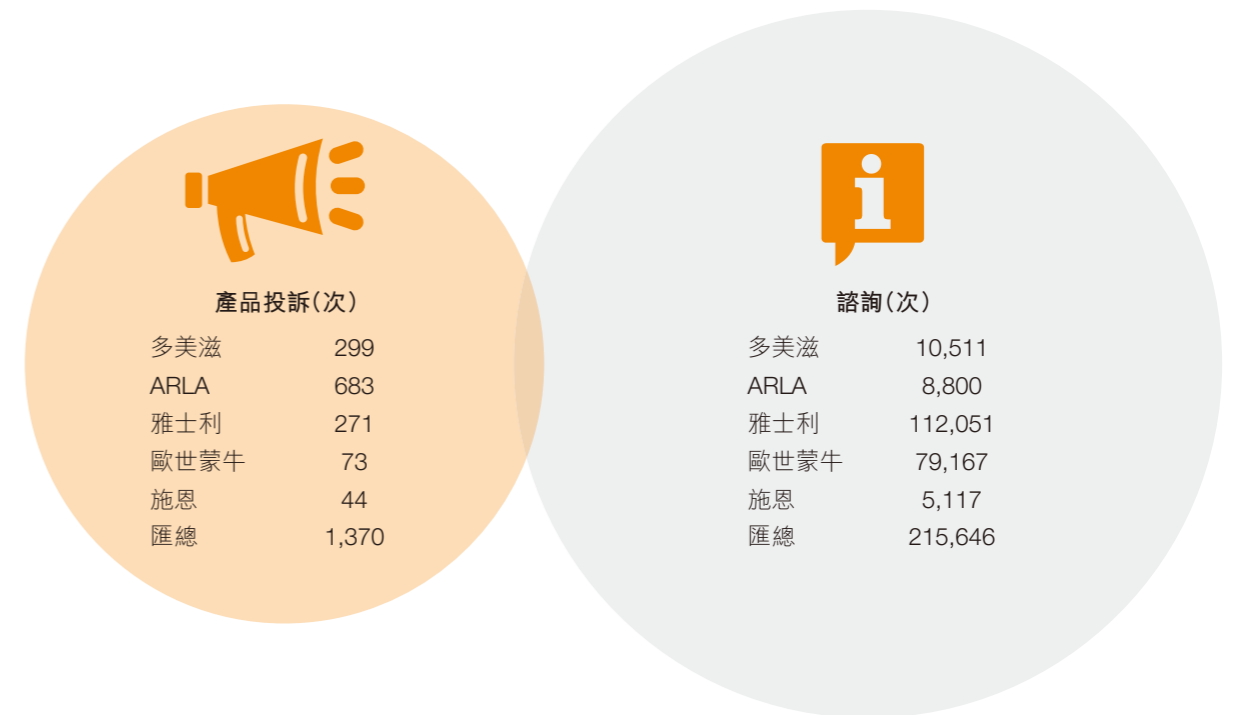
產品投訴(次)

| | |
|---|---|
| 多美滋 | 299 |
| ARLA | 683 |
| 雅士利 | 271 |
| 歐世蒙牛 | 73 |
| 施恩 | 44 |
| 匯總 | 1,370 |

i

諮詢(次)

| | |
|---|---|
| 多美滋 | 10,511 |
| ARLA | 8,800 |
| 雅士利 | 112,051 |
| 歐世蒙牛 | 79,167 |
| 施恩 | 5,117 |
| 匯總 | 215,646 |